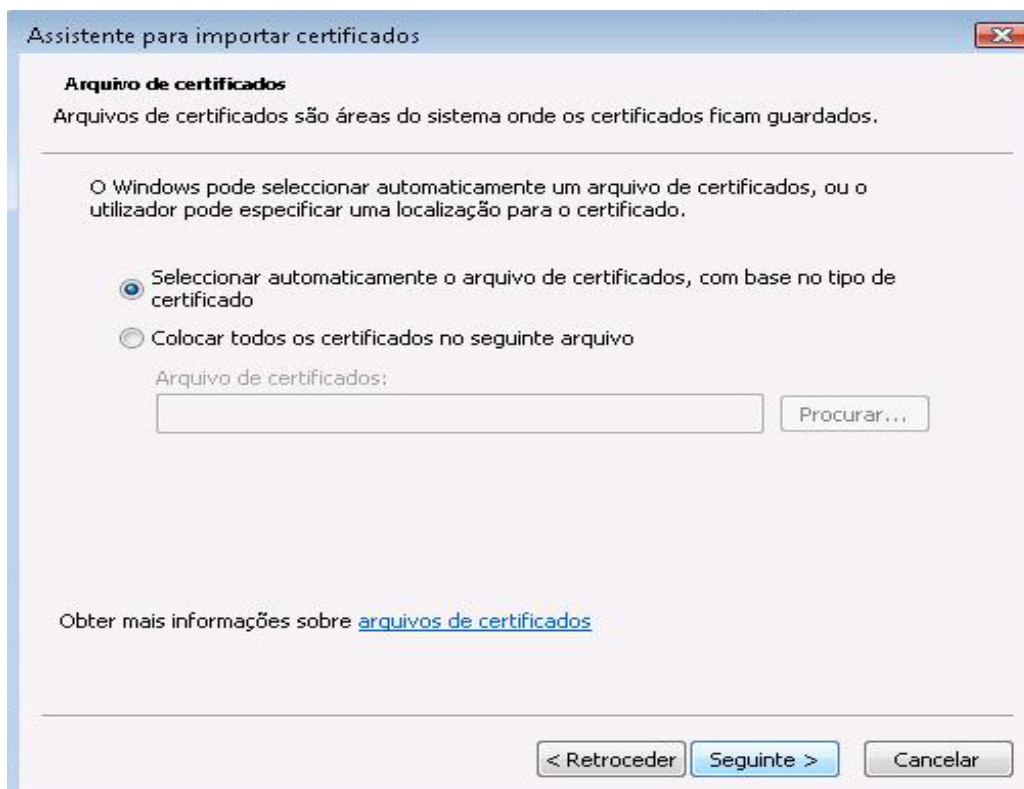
Assistente para importar certificados

Arquivo de certificados

Arquivos de certificados são áreas do sistema onde os certificados ficam guardados.

O Windows pode seleccionar automaticamente um arquivo de certificados, ou o utilizador pode especificar uma localização para o certificado.

Seleccionar automaticamente o arquivo de certificados, com base no tipo de certificado

Colocar todos os certificados no seguinte arquivo

Arquivo de certificados:

Procurar...

Obter mais informações sobre arquivos de certificados

< Retroceder Seguinte > Cancelar